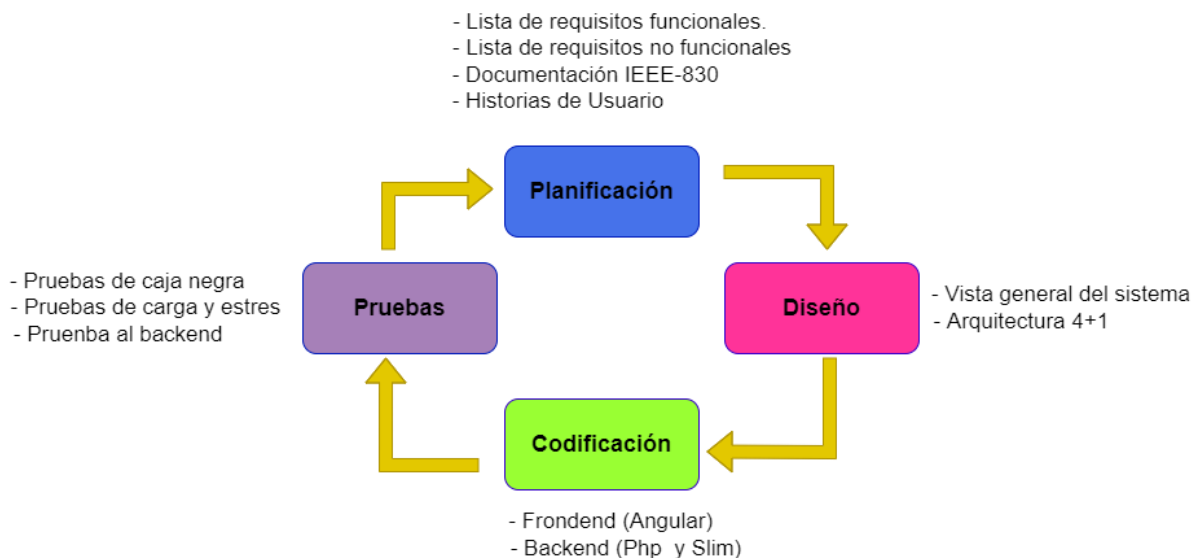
- Lista de requisitos funcionales.
- Lista de requisitos no funcionales
- Documentación IEEE-830
- Historias de Usuario

Planificación

- Pruebas de caja negra
- Pruebas de carga y estres
- Pruenba al backend

Pruebas

Diseño

- Vista general del sistema
- Arquitectura 4+1

Codificación

- Frondend (Angular)
- Backend (Php y Slim)